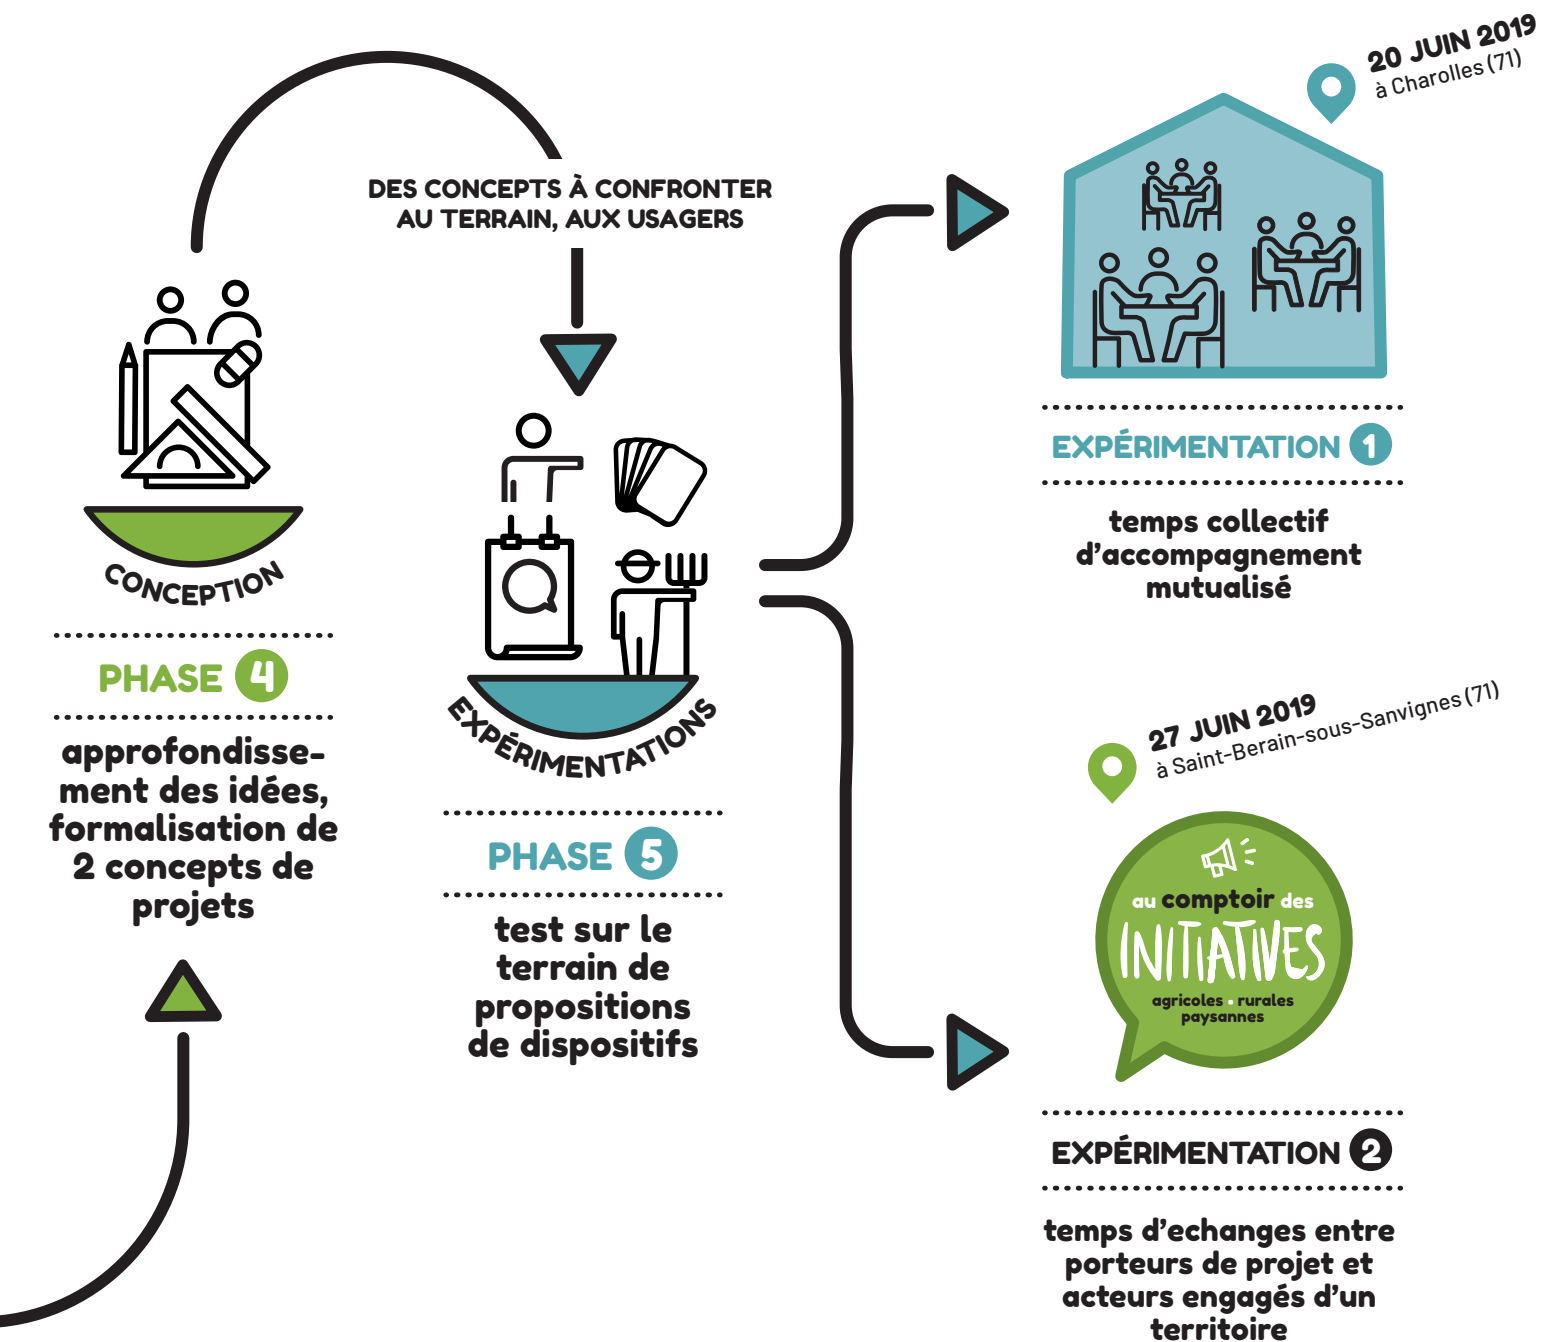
DES CONCEPTS À CONFRONTER AU TERRAIN, AUX USAGERS

20 JUIN 2019
à Charolles (71)

CONCEPTION

PHASE 4

approfondissement des idées, formalisation de 2 concepts de projets

EXPÉRIMENTATIONS

PHASE 5

test sur le terrain de propositions de dispositifs

EXPÉRIMENTATION 1

temps collectif d'accompagnement mutualisé

27 JUIN 2019
à Saint-Berain-sous-Sanvignes (71)

au comptoir des INITIATIVES agricoles • rurales paysannes

EXPÉRIMENTATION 2

temps d'echanges entre porteurs de projet et acteurs engagés d'un territoire